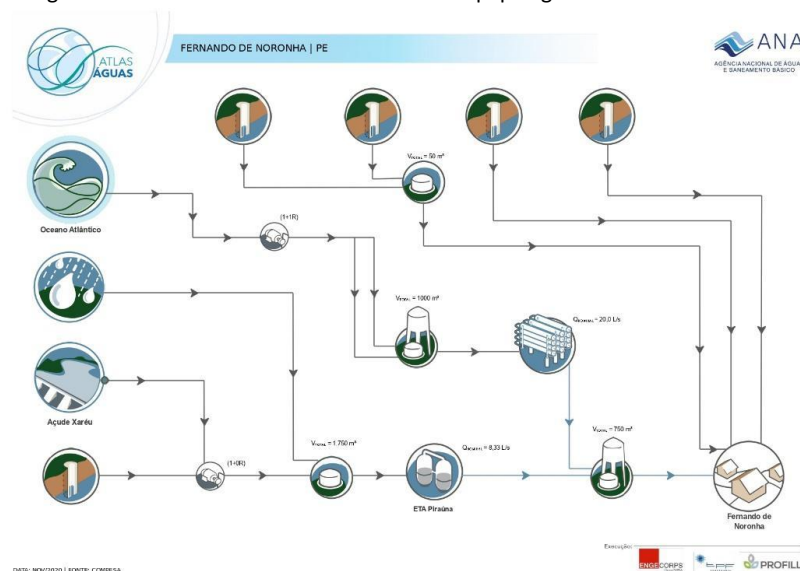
ATLAS ÁGUAS

FERNANDO DE NORONHA | PE

ANA
AGÊNCIA NACIONAL DE ÁGUAS E SANEAMENTO BÁSICO

$V_{TOTAL}$ = 50 m³

Oceano Atlântico

(1+1R)

$V_{TOTAL}$ = 1000 m³

$Q_{NOMINAL}$ = 20,0 L/s

Açude Xaréu

$V_{TOTAL}$ = 1.750 m³

$Q_{NOMINAL}$ = 8,33 L/s

$V_{TOTAL}$ = 750 m³

(1+0R)

ETA Piraúna

Fernando de Noronha

DATA: NOV/2020 | FONTE: COMPESA

Execução:

ENGECORPS

PROFILL